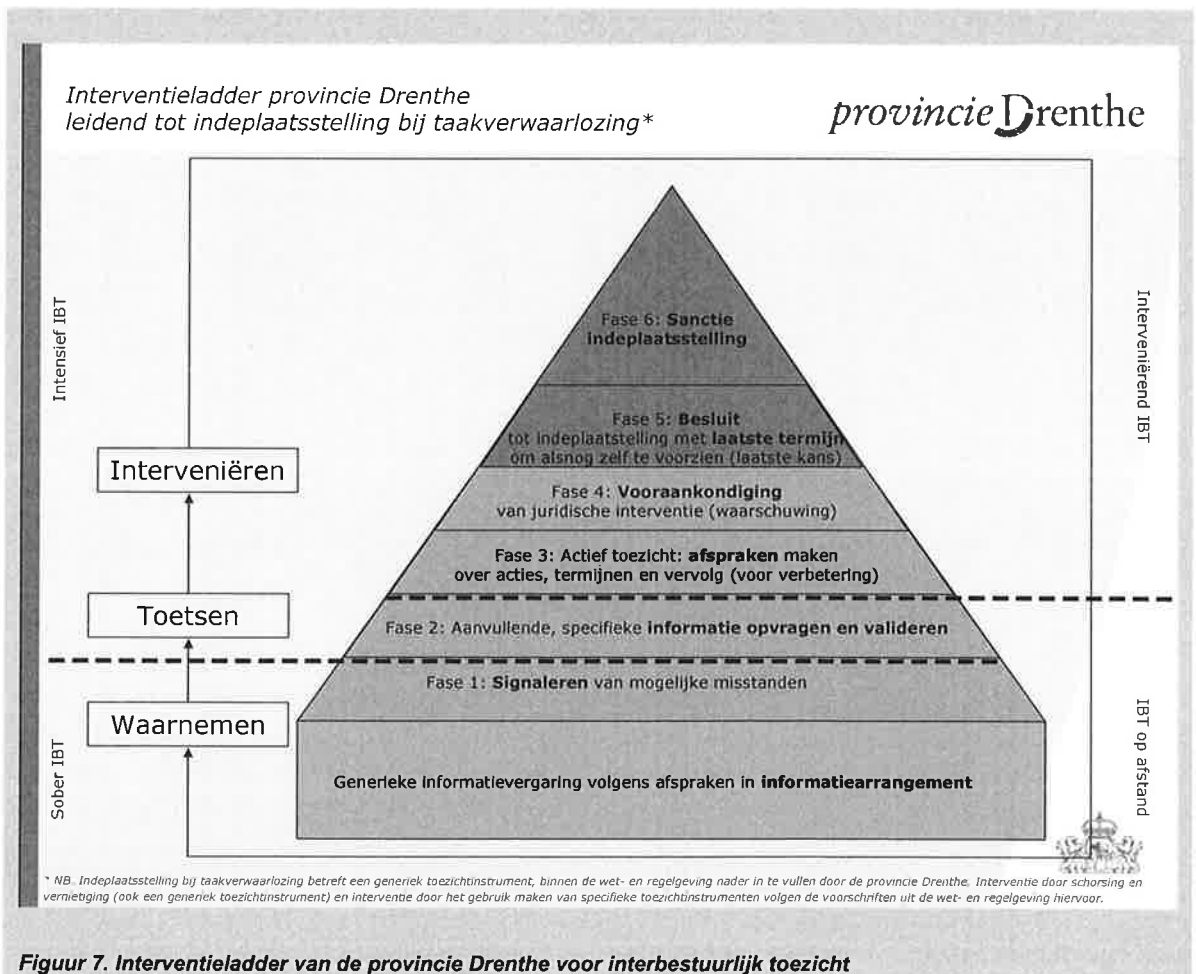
Interventieladder provincie Drenthe
leidend tot indeplaatsstelling bij taakverwaarlozing*

provincie Drenthe

Intensief IBT

Interveniëren

Toetsen

Waarnemen

Sober IBT

Fase 6: **Sanctie indeplaatsstelling**

Fase 5: **Besluit** tot indeplaatsstelling met **laatste termijn** om alsnog zelf te voorzien (laatste kans)

Fase 4: **Vooraankondiging** van juridische interventie (waarschuwing)

Fase 3: Actief toezicht: **afspraken** maken over acties, termijnen en vervolg (voor verbetering)

Fase 2: Aanvullende, specifieke **informatie opvragen en valideren**

Fase 1: **Signaleren** van mogelijke misstanden

Generieke informatievergaring volgens afspraken in **informatiearrangement**

Interveniërend IBT

IBT op afstand

* NB. Indeplaatsstelling bij taakverwaarlozing betreft een generiek toezichtinstrument, binnen de wet- en regelgeving nader in te vullen door de provincie Drenthe. Interventie door schorsing en vernietiging (ook een generiek toezichtinstrument) en interventie door het gebruik maken van specifieke toezichtinstrumenten volgen de voorschriften uit de wet- en regelgeving hiervoor.

Figuur 7. Interventieladder van de provincie Drenthe voor interbestuurlijk toezicht